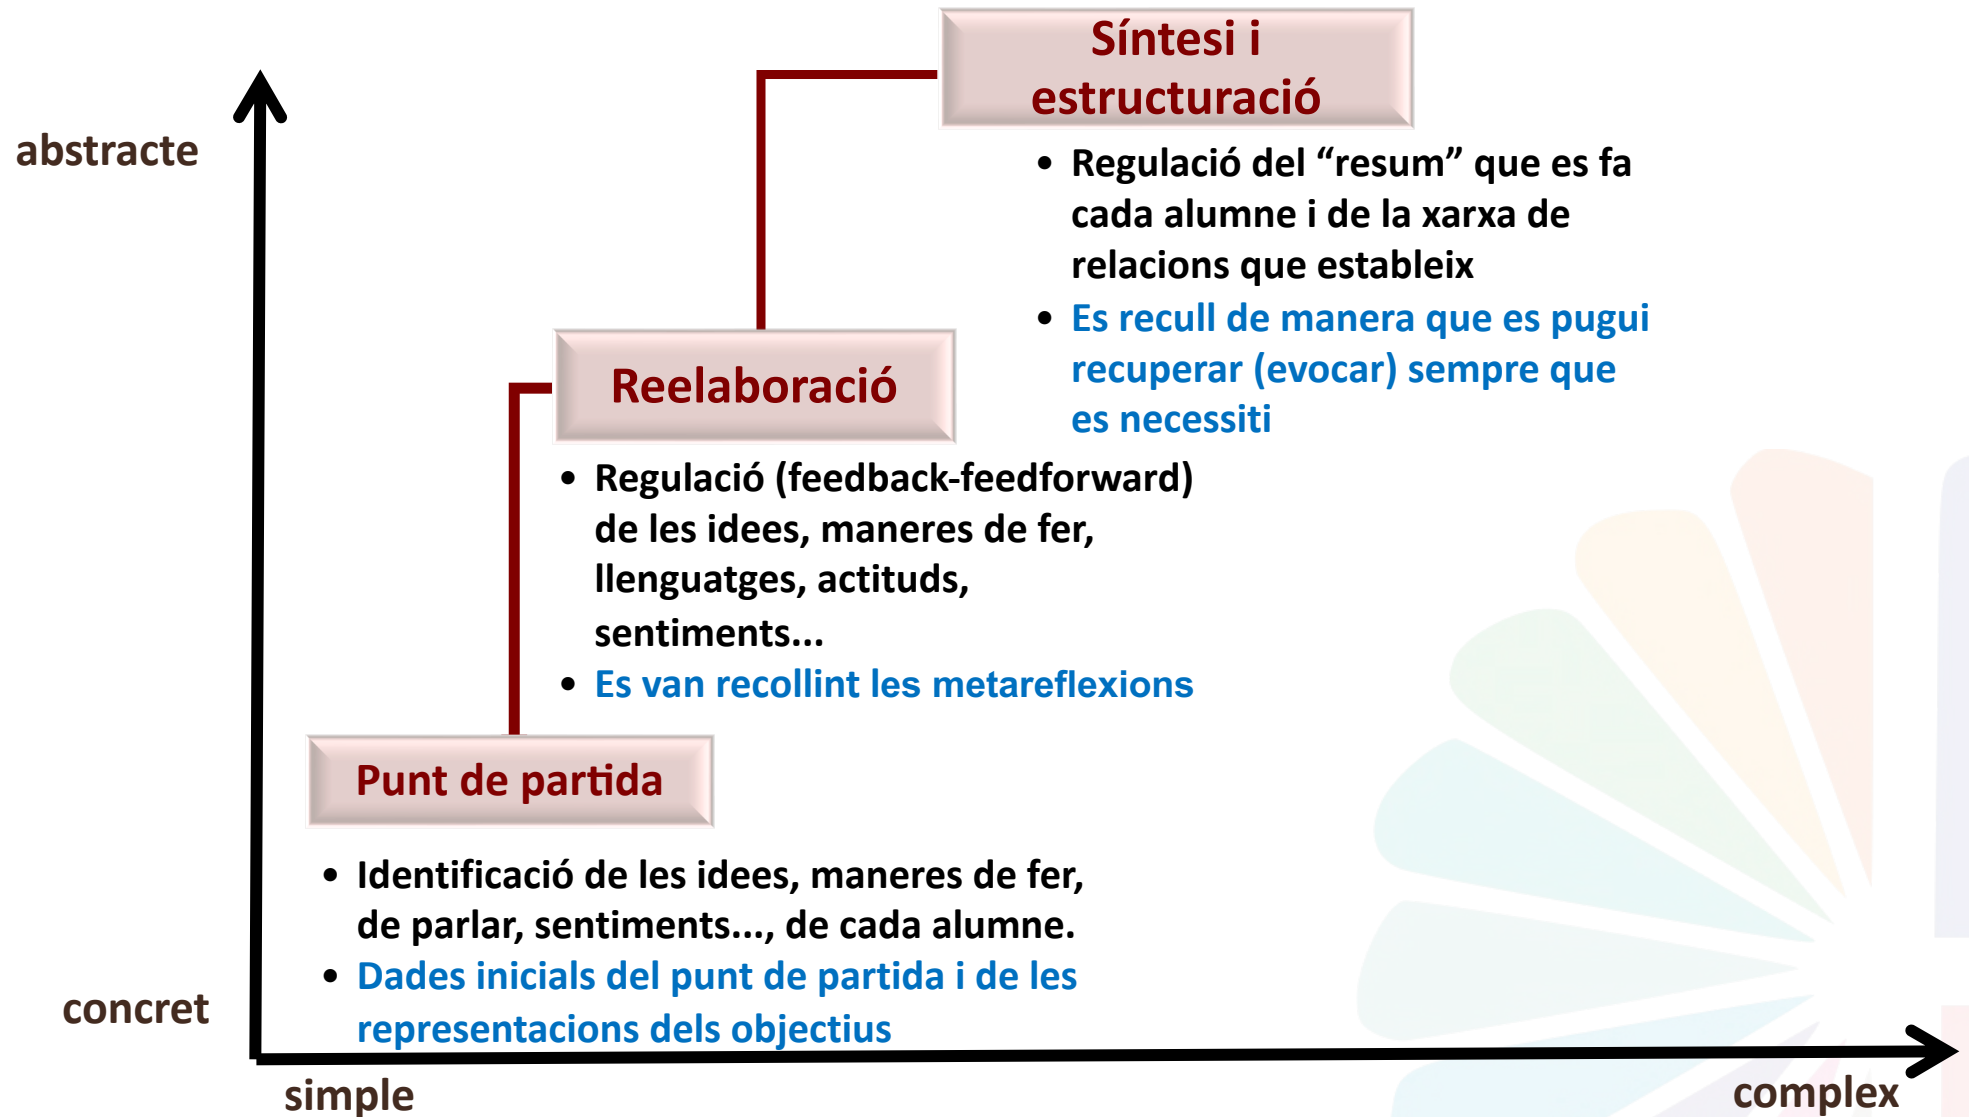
Síntesi i estructuració

abstracte

• Regulació del “resum” que es fa cada alumne i de la xarxa de relacions que estableix
• Es recull de manera que es pugui recuperar (evocar) sempre que es necessiti

Reelaboració

• Regulació (feedback-feedforward) de les idees, maneres de fer, llenguatges, actituds, sentiments...
• Es van recollint les metareflexions

Punt de partida

• Identificació de les idees, maneres de fer, de parlar, sentiments..., de cada alumne.
• Dades inicials del punt de partida i de les representacions dels objectius

concret

simple

complex